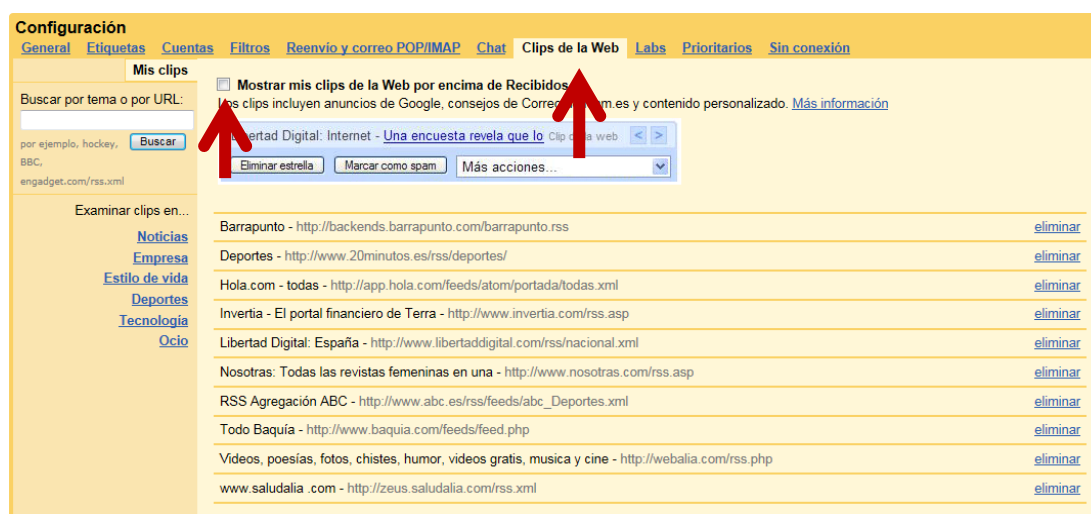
Configuración

General Etiquetas Cuentas Filtros Reenvío y correo POP/IMAP Chat Clips de la Web Labs Prioritarios Sin conexión

Mis clips

Buscar por tema o por URL:

por ejemplo, hockey, BBC, engadget.com/rss.xml

Buscar

Examinar clips en...

Noticias
Empresa
Estilo de vida
Deportes
Tecnología
Ocio

Mostrar mis clips de la Web por encima de Recibidos

Los clips incluyen anuncios de Google, consejos de Correo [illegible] m.es y contenido personalizado. Más información

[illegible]ertad Digital: Internet - Una encuesta revela que lo Clip de la web < >

Eliminar estrella Marcar como spam Más acciones...

| | |
|---|---|
| Barrapunto - http://backends.barrapunto.com/barrapunto.rss | eliminar |
| Deportes - http://www.20minutos.es/rss/deportes/ | eliminar |
| Hola.com - todas - http://app.hola.com/feeds/atom/portada/todas.xml | eliminar |
| Invertia - El portal financiero de Terra - http://www.invertia.com/rss.asp | eliminar |
| Libertad Digital: España - http://www.libertaddigital.com/rss/nacional.xml | eliminar |
| Nosotras: Todas las revistas femeninas en una - http://www.nosotras.com/rss.asp | eliminar |
| RSS Agregación ABC - http://www.abc.es/rss/feeds/abc_Deportes.xml | eliminar |
| Todo Baquía - http://www.baquia.com/feeds/feed.php | eliminar |
| Videos, poesías, fotos, chistes, humor, videos gratis, musica y cine - http://webalia.com/rss.php | eliminar |
| www.saludalia .com - http://zeus.saludalia.com/rss.xml | eliminar |